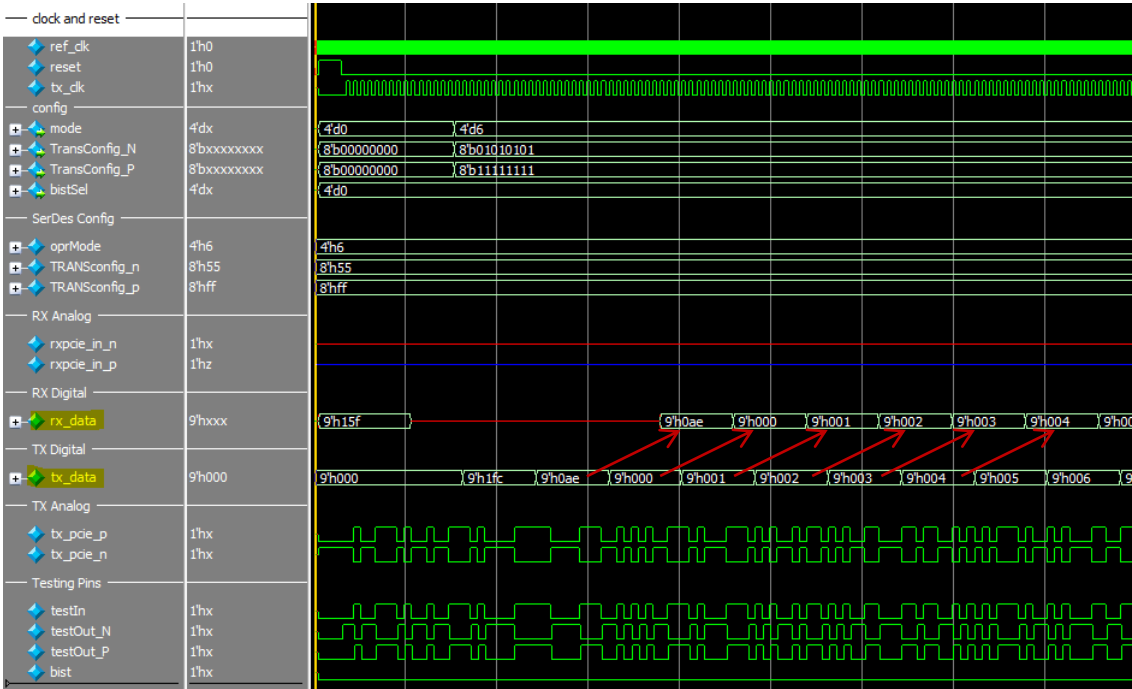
clock and reset
ref_clk 1'h0
reset 1'h0
tx_clk 1'hx
config
mode 4'dx 4'd0 4'd6
TransConfig_N 8'bxxxxxxxx 8'b00000000 8'b01010101
TransConfig_P 8'bxxxxxxxx 8'b00000000 8'b11111111
bistSel 4'dx 4'd0
SerDes Config
oprMode 4'h6 4'h6
TRANSconfig_n 8'h55 8'h55
TRANSconfig_p 8'hff 8'hff
RX Analog
rxpcie_in_n 1'hx
rxpcie_in_p 1'hz
RX Digital
rx_data 9'hxxx 9'h15f 9'h0ae 9'h000 9'h001 9'h002 9'h003 9'h004 9'h00
TX Digital
tx_data 9'h000 9'h000 9'h1fc 9'h0ae 9'h000 9'h001 9'h002 9'h003 9'h004 9'h005 9'h006
TX Analog
tx_pcie_p 1'hx
tx_pcie_n 1'hx
Testing Pins
testIn 1'hx
testOut_N 1'hx
testOut_P 1'hx
bist 1'hx